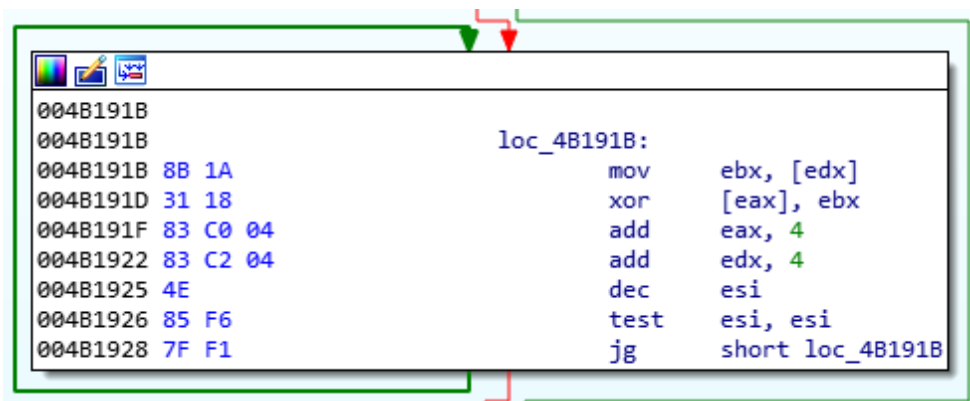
004B191B
004B191B loc_4B191B:
004B191B 8B 1A mov ebx, [edx]
004B191D 31 18 xor [eax], ebx
004B191F 83 C0 04 add eax, 4
004B1922 83 C2 04 add edx, 4
004B1925 4E dec esi
004B1926 85 F6 test esi, esi
004B1928 7F F1 jg short loc_4B191B